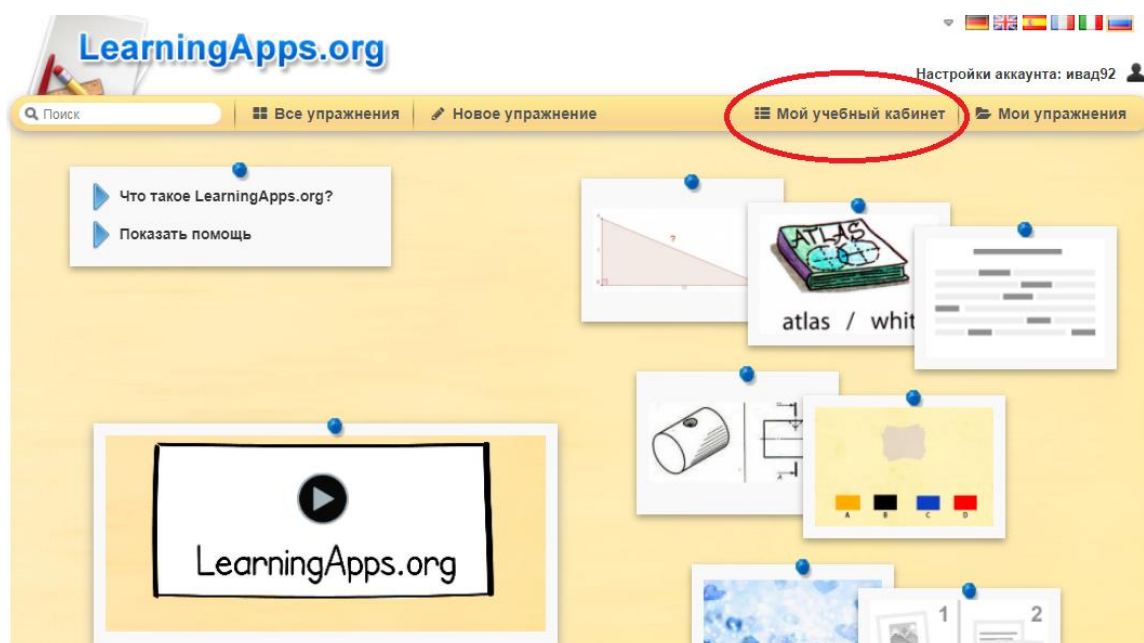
LearningApps.org

Настройки аккаунта: ивад92

Поиск | Все упражнения | Новое упражнение | Мой учебный кабинет | Мои упражнения

Что такое LearningApps.org?

Показать помощь

?

ATLAS

atlas / whit

A B C D

LearningApps.org

1 2